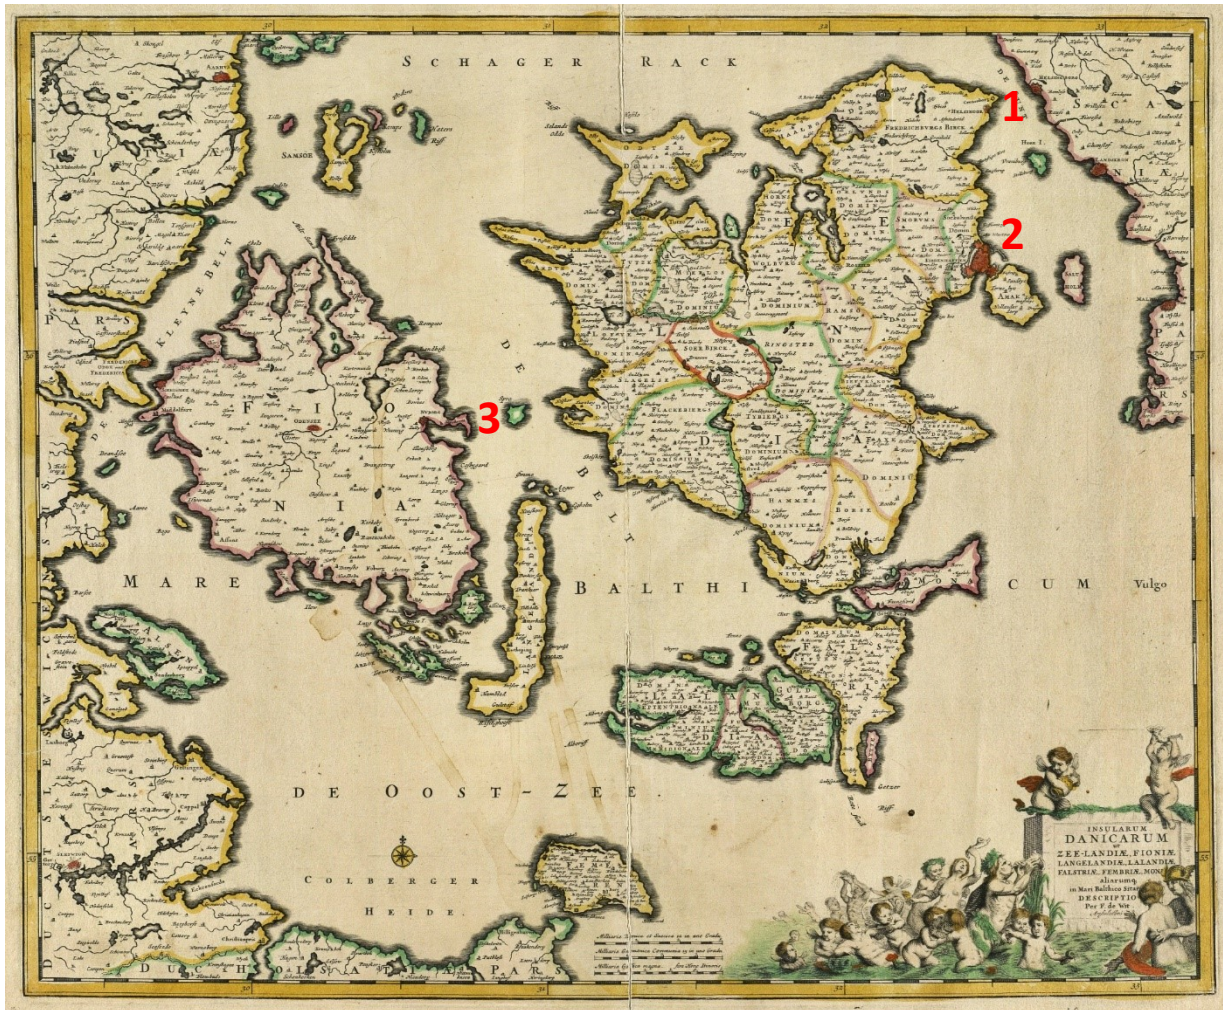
SCHAGER RACK

SAMSOE

1

2

3

FIONIA

ZEELANDIA

DE BELT

MARE BALTHICUM Vulgo

DE OOST-ZEE.

COLBERGER HEIDE.

DUCATUS SLESWICENSIS

DUCATUS HOLSATIÆ PARS

JUTIÆ

SCANIÆ

FREDERICHSBURG BIRCK

AMAK

SOER BIRCK

SLAGELSE

RINGSTED

FALSTRIA

INSULARUM DANICARUM ut ZEE-LANDIÆ, FIONIÆ, LANGELANDIÆ, LALANDIÆ, FALSTRIÆ, FEMBRIÆ, MONÆ aliarumq. in Mari Balthico Sitar. DESCRIPTIO Per F. de Wit Amstelodami